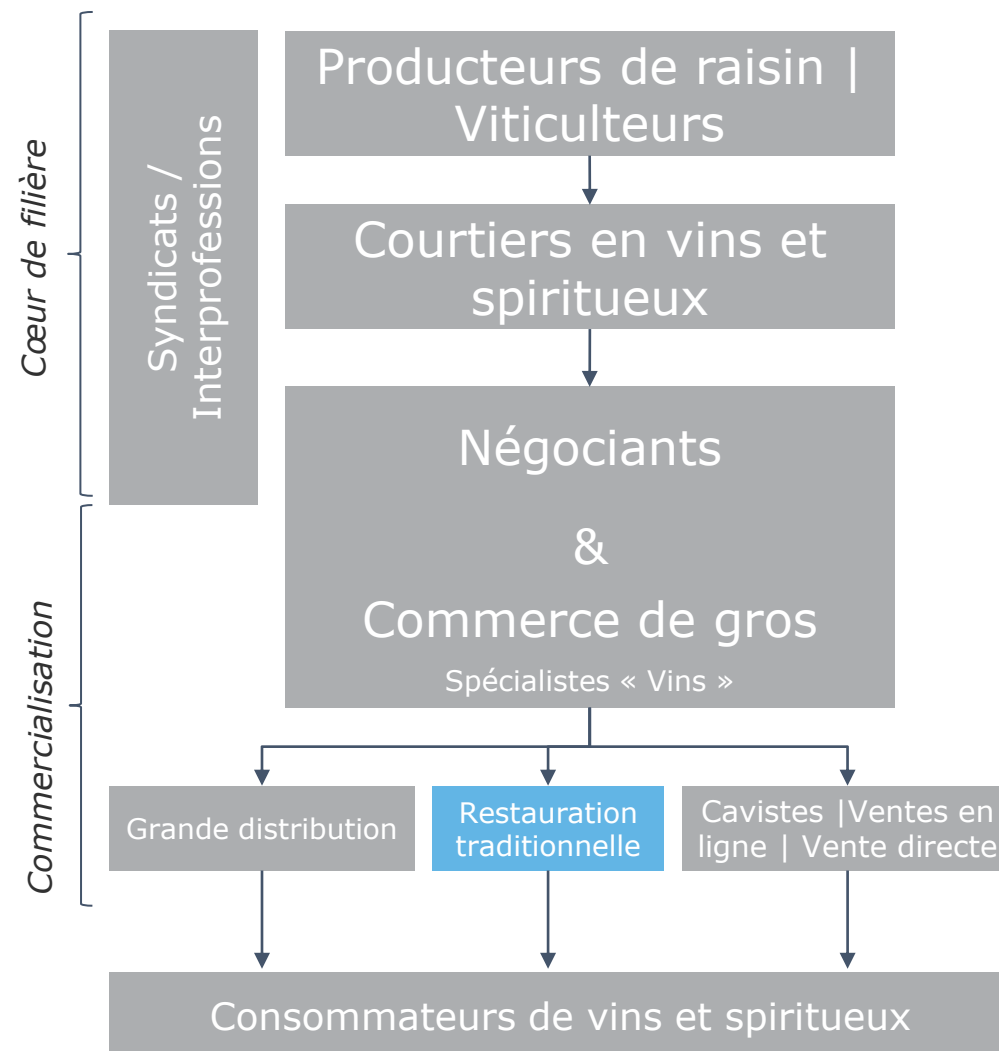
Cœur de filière

Commercialisation

Syndicats / Interprofessions

Producteurs de raisin | Viticulteurs

Courtiers en vins et spiritueux

Négociants

&

Commerce de gros

Spécialistes « Vins »

Grande distribution

Restauration traditionnelle

Cavistes |Ventes en ligne | Vente directe

Consommateurs de vins et spiritueux